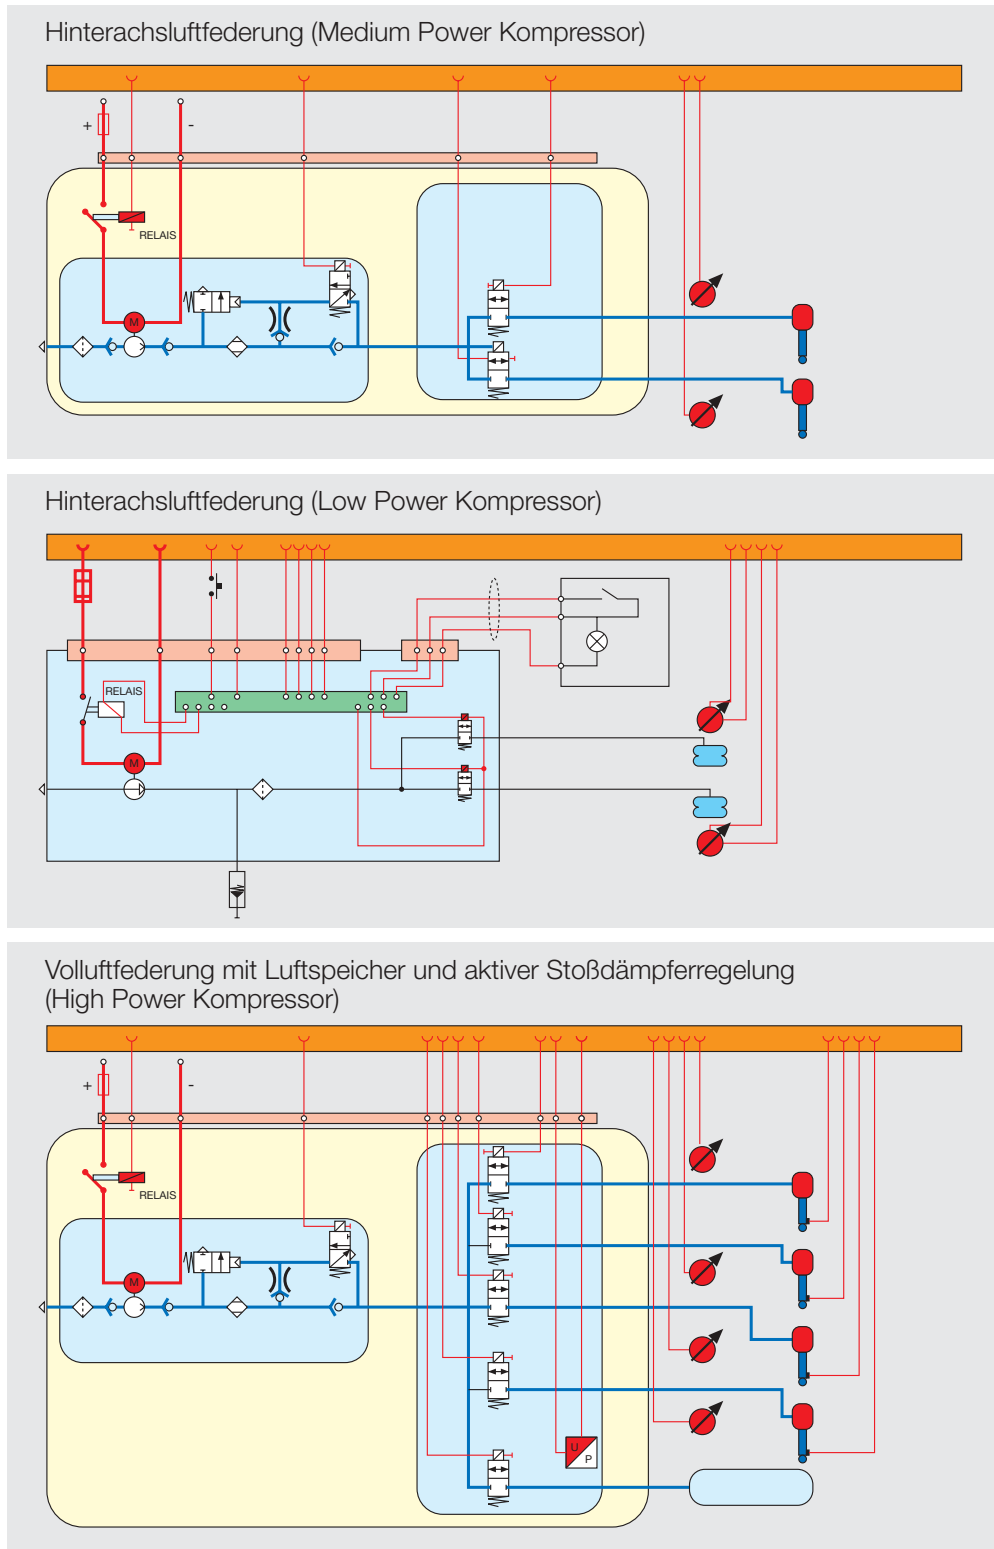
Hinterachsluftfederung (Medium Power Kompressor)

+

-

RELAIS

M

Hinterachsluftfederung (Low Power Kompressor)

RELAIS

M

Volluftfederung mit Luftspeicher und aktiver Stoßdämpferregelung (High Power Kompressor)

+

-

RELAIS

M

U

P